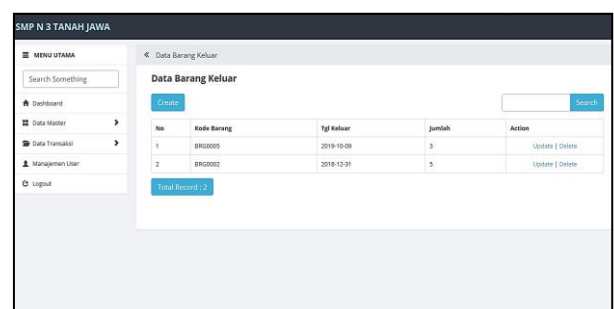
SMP N 3 TANAH JAWA

MENU UTAMA

Search Something

Dashboard

Data Master

Data Transaksi

Manajemen User

Logout

« Data Barang Keluar

Data Barang Keluar

Create

Search

| No | Kode Barang | Tgl Keluar | Jumlah | Action |
|---|---|---|---|---|
| 1 | BRG0005 | 2019-10-09 | 3 | Update \| Delete |
| 2 | BRG0002 | 2018-12-31 | 5 | Update \| Delete |

Total Record : 2